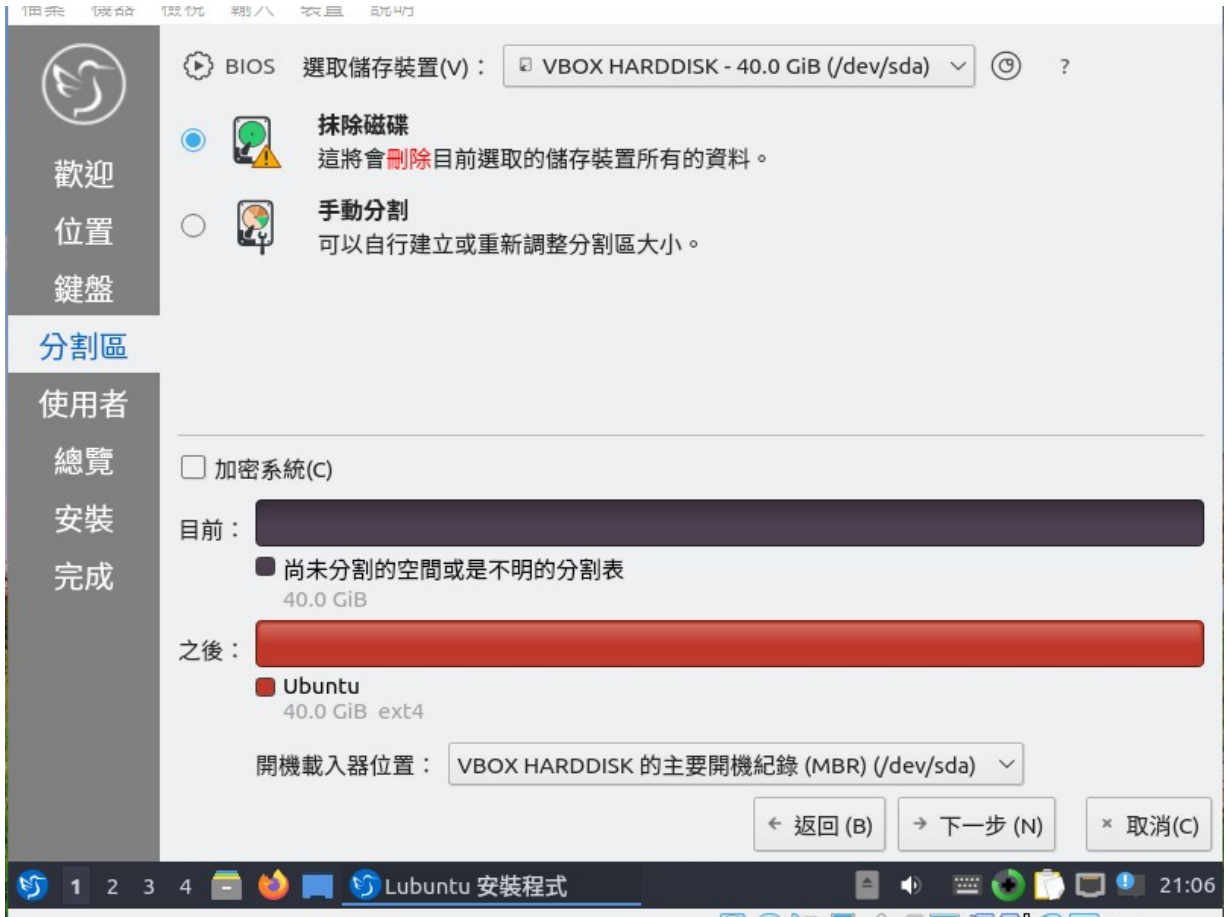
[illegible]

歡迎
位置
鍵盤
分割區
使用者
總覽
安裝
完成

BIOS 選取儲存裝置(V)： VBOX HARDDISK - 40.0 GiB (/dev/sda) ?

抹除磁碟
這將會刪除目前選取的儲存裝置所有的資料。

手動分割
可以自行建立或重新調整分割區大小。

加密系統(C)

目前：
尚未分割的空間或是不明的分割表
40.0 GiB

之後：
Ubuntu
40.0 GiB ext4

開機載入器位置： VBOX HARDDISK 的主要開機紀錄 (MBR) (/dev/sda)

← 返回 (B) → 下一步 (N) × 取消(C)

1 2 3 4 Lubuntu 安裝程式 21:06